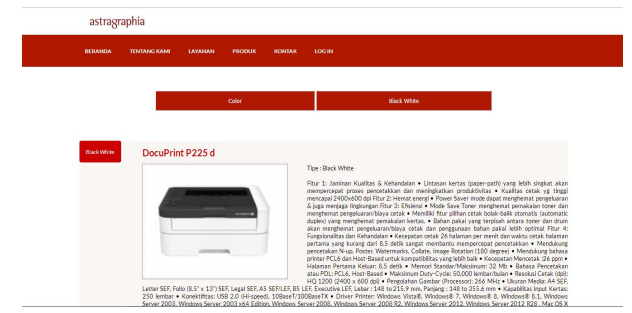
astragraphia

BERANDA TENTANG KAMI LAYANAN PRODUK KONTAK LOG IN

Color

Black White

Black White

DocuPrint P225 d

Tipe : Black White

Fitur 1: Jaminan Kualitas & Kehandalan • Lintasan kertas (paper-path) yang lebih singkat akan mempercepat proses pencetakkan dan meningkatkan produktivitas • Kualitas cetak yg tinggi mencapai 2400x600 dpi Fitur 2: Hemat energi • Power Saver mode dapat menghemat pengeluaran & juga menjaga lingkungan Fitur 3: Efisiensi • Mode Save Toner menghemat pemakaian toner dan menghemat pengeluaran/biaya cetak • Memiliki fitur pilihan cetak bolak-balik otomatis (automatic duplex) yang menghemat pemakaian kertas. • Bahan pakai yang terpisah antara toner dan drum akan menghemat pengeluaran/biaya cetak dan penggunaan bahan pakai lebih optimal Fitur 4: Fungsionalitas dan Kehandalan • Kecepatan cetak 26 halaman per menit dan waktu cetak halaman pertama yang kurang dari 8.5 detik sangat membantu mempercepat pencetakkan • Mendukung pencetakan N-up, Poster, Watermarks, Collate, Image Rotation (180 degree) • Mendukung bahasa printer PCL6 dan Host-Based untuk kompatibilitas yang lebih baik • Kecepatan Mencetak :26 ppm • Halaman Pertama Keluar: 8.5 detik • Memori Standar/Maksimum: 32 Mb • Bahasa Pencetakan atau PDL: PCL6, Host-Based • Maksimum Duty-Cycle: 50,000 lembar/bulan • Resolusi Cetak (dpi): HQ 1200 (2400 x 600 dpi) • Pengolahan Gambar (Processor): 266 MHz • Ukuran Media: A4 SEF, Letter SEF, Folio (8.5" x 13") SEF, Legal SEF, A5 SEF/LEF, B5 LEF, Executive LEF, Lebar : 148 to 215.9 mm, Panjang : 148 to 355.6 mm • Kapabilitas Input Kertas: 250 lembar • Konektifitas: USB 2.0 (Hi-speed), 10BaseT/100BaseTX • Driver Printer: Windows Vista®, Windows® 7, Windows® 8, Windows® 8.1, Windows Server 2003, Windows Server 2003 x64 Edition, Windows Server 2008, Windows Server 2008 R2, Windows Server 2012, Windows Server 2012 R2 , Mac OS X